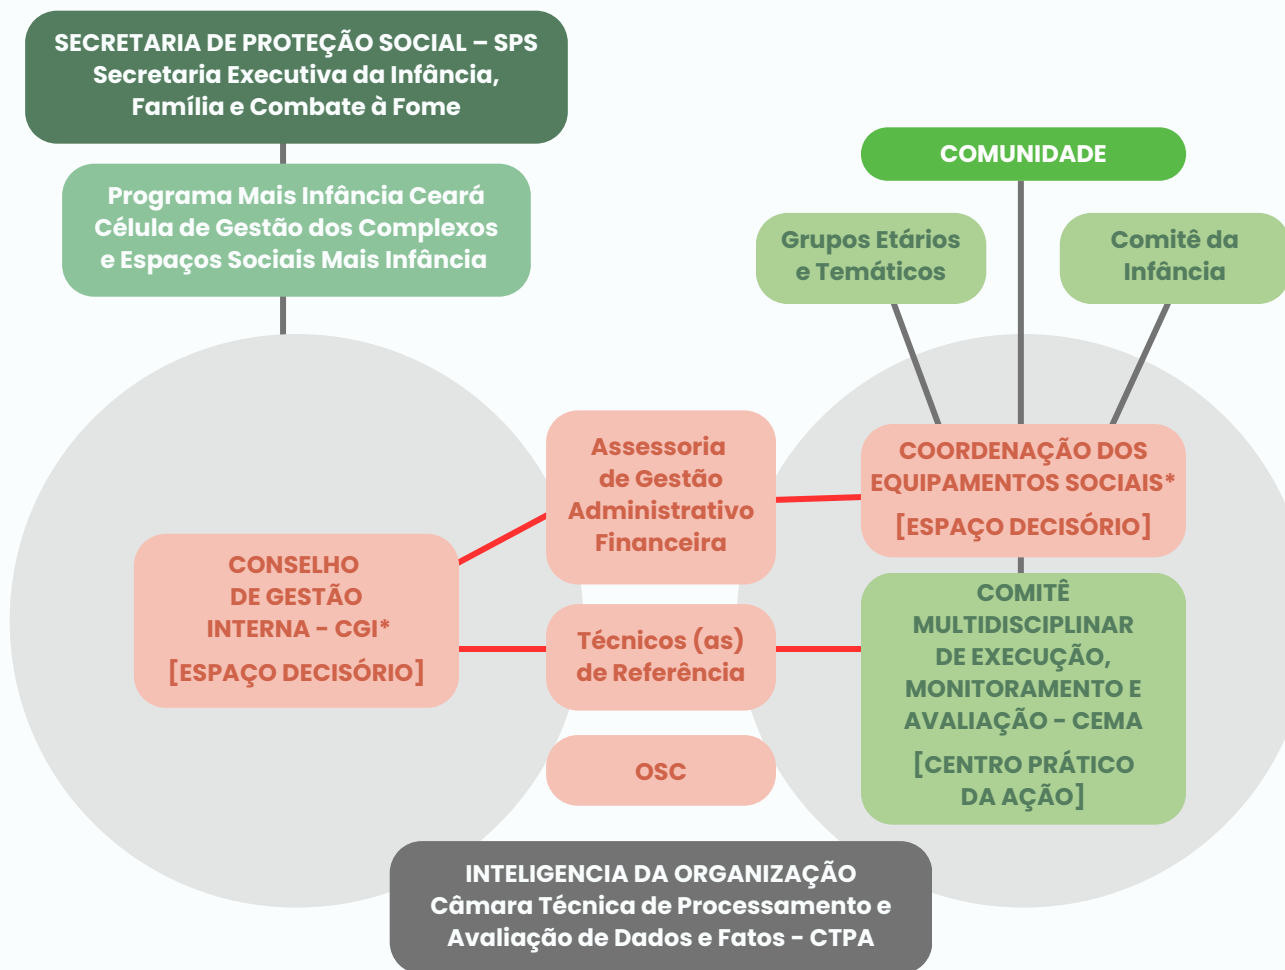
SECRETARIA DE PROTEÇÃO SOCIAL – SPS
Secretaria Executiva da Infância, Família e Combate à Fome

Programa Mais Infância Ceará
Célula de Gestão dos Complexos e Espaços Sociais Mais Infância

COMUNIDADE

Grupos Etários e Temáticos

Comitê da Infância

Assessoria de Gestão Administrativo Financeira

COORDENAÇÃO DOS EQUIPAMENTOS SOCIAIS*
[ESPAÇO DECISÓRIO]

CONSELHO DE GESTÃO INTERNA - CGI*
[ESPAÇO DECISÓRIO]

Técnicos (as) de Referência

COMITÊ MULTIDISCIPLINAR DE EXECUÇÃO, MONITORAMENTO E AVALIAÇÃO - CEMA
[CENTRO PRÁTICO DA AÇÃO]

OSC

INTELIGENCIA DA ORGANIZAÇÃO
Câmara Técnica de Processamento e Avaliação de Dados e Fatos - CTPA